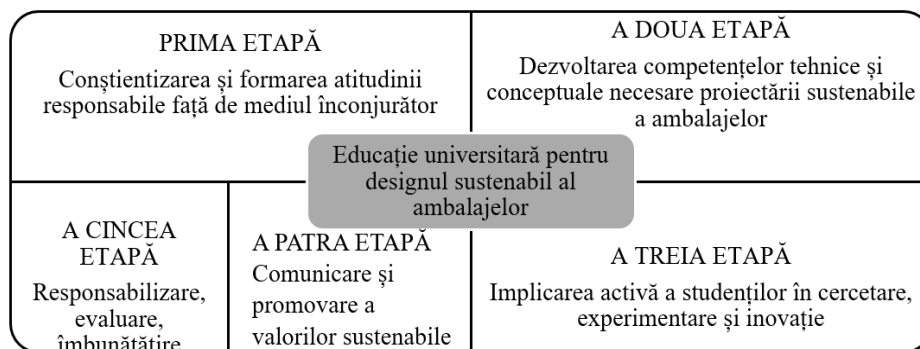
PRIMA ETAPĂ
Conștientizarea și formarea atitudinii responsabile față de mediul înconjurător

A DOUA ETAPĂ
Dezvoltarea competențelor tehnice și conceptuale necesare proiectării sustenabile a ambalajelor

Educație universitară pentru designul sustenabil al ambalajelor

A CINCEA ETAPĂ
Responsabilizare, evaluare, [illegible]

A PATRA ETAPĂ
Comunicare și promovare a valorilor sustenabile

A TREIA ETAPĂ
Implicarea activă a studenților în cercetare, experimentare și inovație